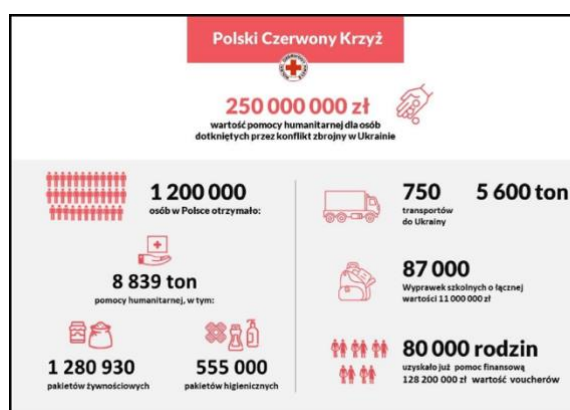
Polski Czerwony Krzyż

250 000 000 zł
wartość pomocy humanitarnej dla osób dotkniętych przez konflikt zbrojny w Ukrainie

1 200 000
osób w Polsce otrzymało:

8 839 ton
pomocy humanitarnej, w tym:

1 280 930
pakietów żywnościowych

555 000
pakietów higienicznych

750
transportów do Ukrainy

5 600 ton

87 000
Wyprawek szkolnych o łącznej wartości 11 000 000 zł

80 000 rodzin
uzyskało już pomoc finansową 128 200 000 zł wartość voucherów